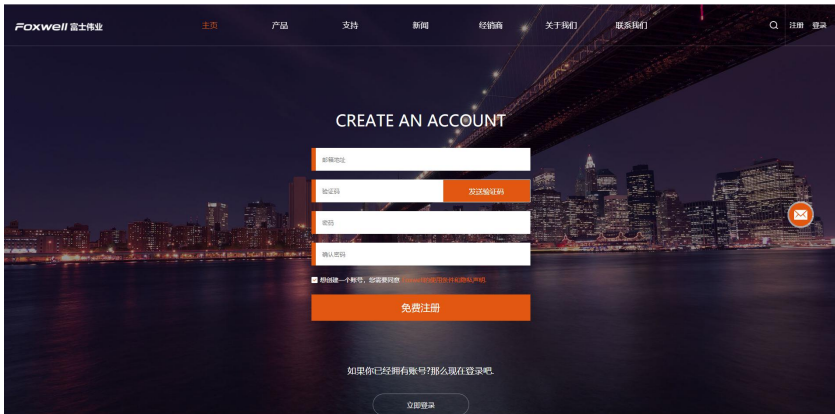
Foxwell 富士伟业

主页 产品 支持 新闻 经销商 关于我们 联系我们 注册 登录

CREATE AN ACCOUNT

邮箱地址

验证码 发送验证码

密码

确认密码

想创建一个帐号，您需要同意 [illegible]

免费注册

如果你已经拥有账号?那么现在登录吧.

立即登录